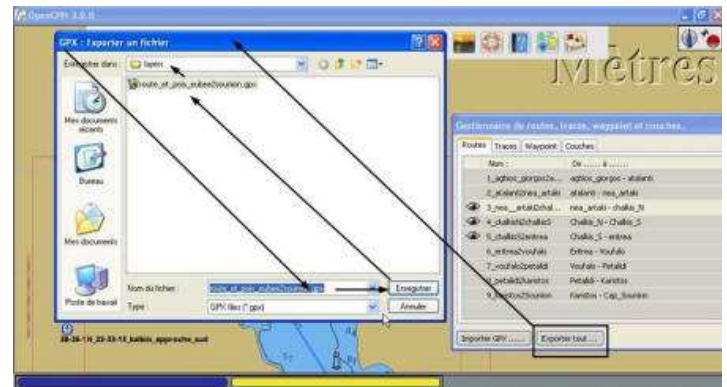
OpenCPN 3.0.0

GPX : Exporter un fichier

Enregistrer dans : lapen

route_et_pois_eubee2sounion.gpx

Mes documents récents

Bureau

Mes documents

Poste de travail

Nom du fichier : route_et_pois_eubee2sounion.gpx

Type : GPX files (*.gpx)

Enregistrer

Annuler

Mètres

Gestionnaire de routes, traces, waypoint et couches...

Routes | Traces | Waypoint | Couches

| | Nom : | De ...... à ...... |
|---|---|---|
| | 1_aghios_giorgos2a... | aghios_giorgos - atalanti |
| | 2_atalanti2nea_artaki | atalanti - nea_artaki |
| | 3_nea_artaki2chal... | nea_artaki - chalkis_N |
| | 4_chalkisN2chalkisS | Chalkis_N - Chalkis_S |
| | 5_chalkisS2eretrea | Chalkis_S - eretrea |
| | 6_eretrea2voufalo | Eretrea - Voufalo |
| | 7_voufalo2petalidi | Voufalo - Petalidi |
| | 8_petalidi2karistos | Petalidi - Karistos |
| | 9_karistos2sounion | Karistos - Cap_Sounion |

Importer GPX ...... | Exporter tout ......

28-26-11_22-33-15_kalkis_approche_sud